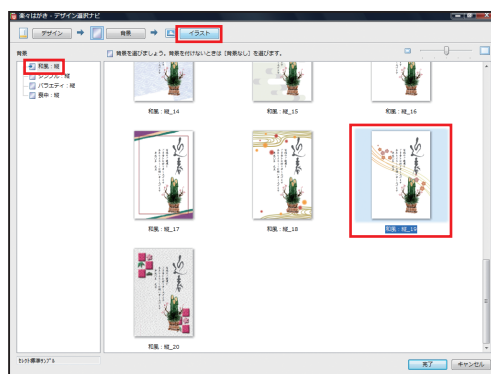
楽々はがき - デザイン選択ナビ

デザイン

背景

イラスト

背景

背景を選びましょう。背景を付けないときは［背景なし］を選びます。

和風：縦

シンプル：縦

バラエティ：縦

喪中：縦

和風：縦_14

和風：縦_15

和風：縦_16

迎春

和風：縦_17

迎春

和風：縦_18

迎春

和風：縦_19

迎春

和風：縦_20

ｾﾚｸﾄ標準ｻﾝﾌﾟﾙ

完了

キャンセル